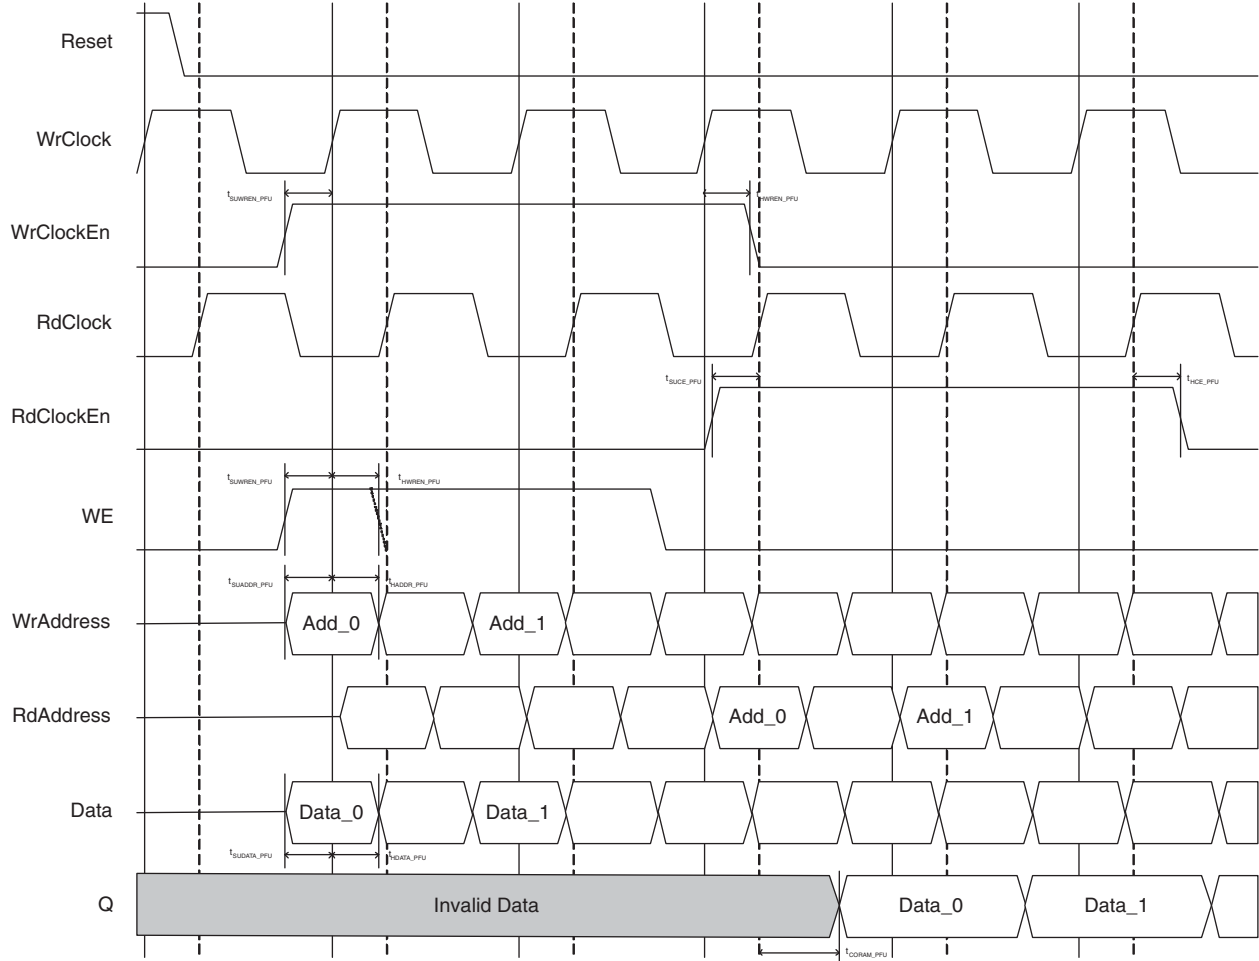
Reset

WrClock

$t_{SUWREN\_PFU}$

$t_{HWREN\_PFU}$

WrClockEn

RdClock

$t_{SUCE\_PFU}$

$t_{HCE\_PFU}$

RdClockEn

$t_{SUWREN\_PFU}$

$t_{HWREN\_PFU}$

WE

$t_{SUADDR\_PFU}$

$t_{HADDR\_PFU}$

WrAddress

Add_0

Add_1

RdAddress

Add_0

Add_1

Data

Data_0

Data_1

$t_{SUDATA\_PFU}$

$t_{HDATA\_PFU}$

Q

Invalid Data

Data_0

Data_1

$t_{CORAM\_PFU}$